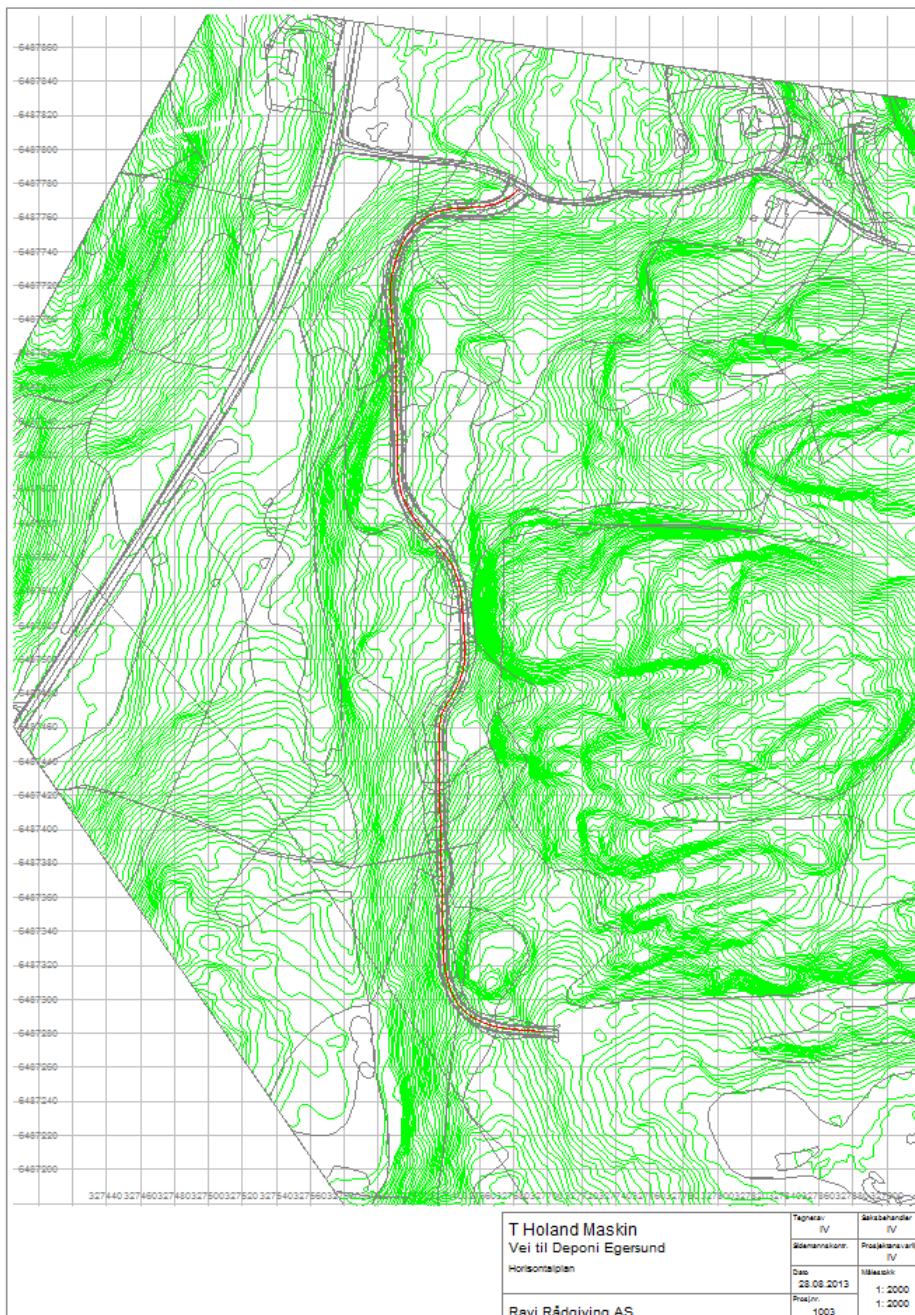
6487860
6487840
6487820
6487800
6487780
6487760
6487740
6487720
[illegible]
6487440
6487420
6487400
6487380
6487360
6487340
6487320
6487300
6487280
6487260
6487240
6487220
6487200

327440 327460 327480 327500 327520 327540 327560 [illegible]

T Holand Maskin
Vei til Deponi Egersund
Horisontalplan

Ravi Rådgiving AS

| Tegnerav | Saksbehandler |
|---|---|
| IV | IV |
| Sidemannskontr. | Prosjektansvarl |
| | IV |
| Dato | Målestokk |
| 28.08.2013 | 1: 2000 |
| Prosjnr. | 1: 2000 |
| 1003 | |